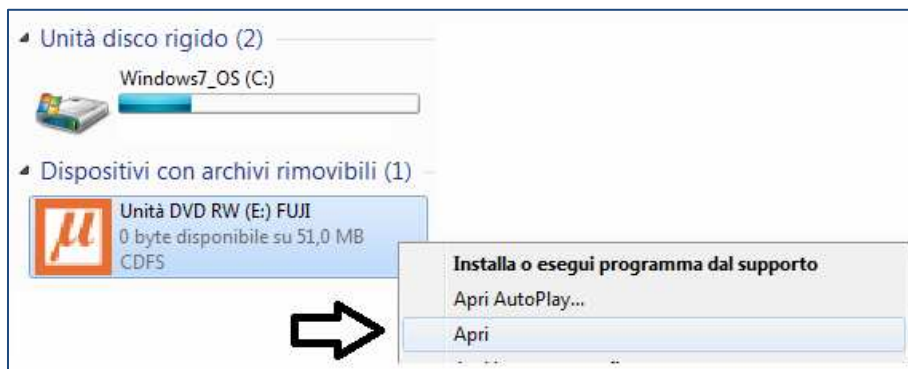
Unità disco rigido (2)

Windows7_OS (C:)

Dispositivi con archivi rimovibili (1)

Unità DVD RW (E:) FUJI
0 byte disponibile su 51,0 MB
CDFS

Installa o esegui programma dal supporto
Apri AutoPlay...
Apri
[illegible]